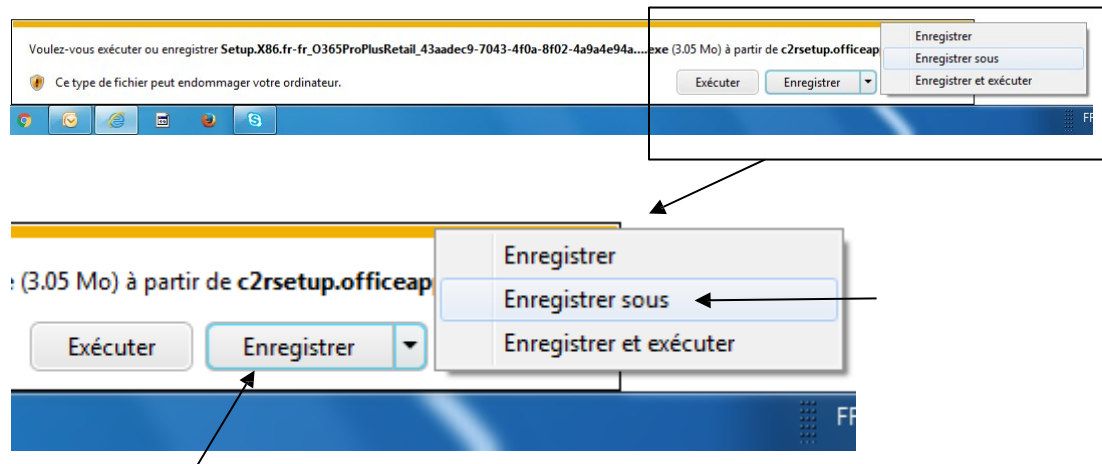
Voulez-vous exécuter ou enregistrer **Setup.X86.fr-fr_O365ProPlusRetail_43aadec9-7043-4f0a-8f02-4a9a4e94a....exe** (3.05 Mo) à partir de **c2rsetup.officeap**

Ce type de fichier peut endommager votre ordinateur.

Exécuter

Enregistrer

Enregistrer

Enregistrer sous

Enregistrer et exécuter

FF

e (3.05 Mo) à partir de **c2rsetup.officeap**

Exécuter

Enregistrer

Enregistrer

Enregistrer sous

Enregistrer et exécuter

FF